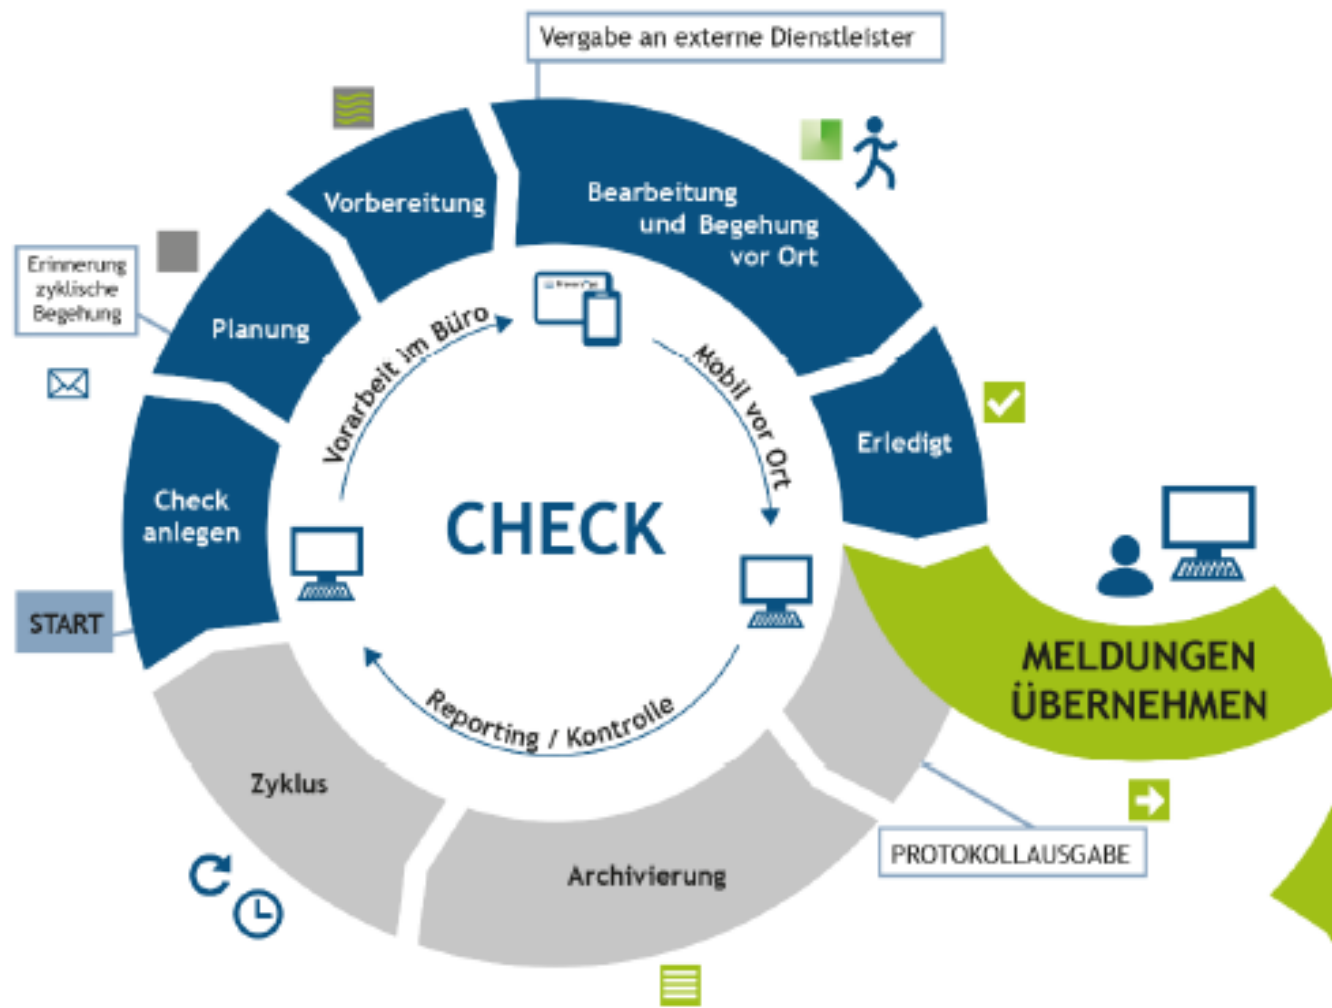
Vergabe an externe Dienstleister

Vorbereitung

Bearbeitung und Begehung vor Ort

Erinnerung zyklische Begehung

Planung

Vorarbeit im Büro

Mobil vor Ort

Erledigt

Check anlegen

CHECK

START

MELDUNGEN ÜBERNEHMEN

Reporting / Kontrolle

Zyklus

Archivierung

PROTOKOLLAUSGABE